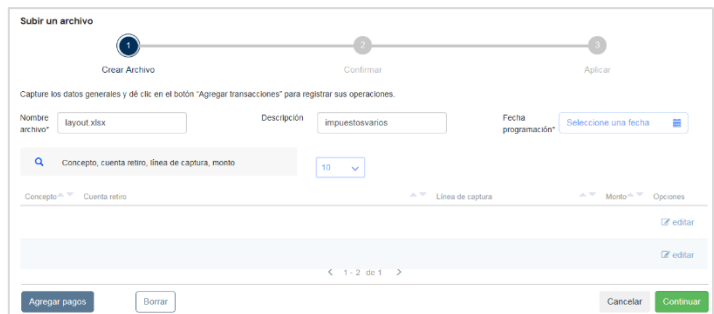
Subir un archivo

1
Crear Archivo

2
Confirmar

3
Aplicar

Capture los datos generales y dé clic en el botón "Agregar transacciones" para registrar sus operaciones.

Nombre archivo* layout.xlsx

Descripción impuestosvarios

Fecha programación* Seleccione una fecha

Concepto, cuenta retiro, línea de captura, monto

10

| Concepto | Cuenta retiro | Línea de captura | Monto | Opciones |
|---|---|---|---|---|
| | | | | editar |
| | | | | editar |

< 1 - 2 de 1 >

Agregar pagos

Borrar

Cancelar

Continuar